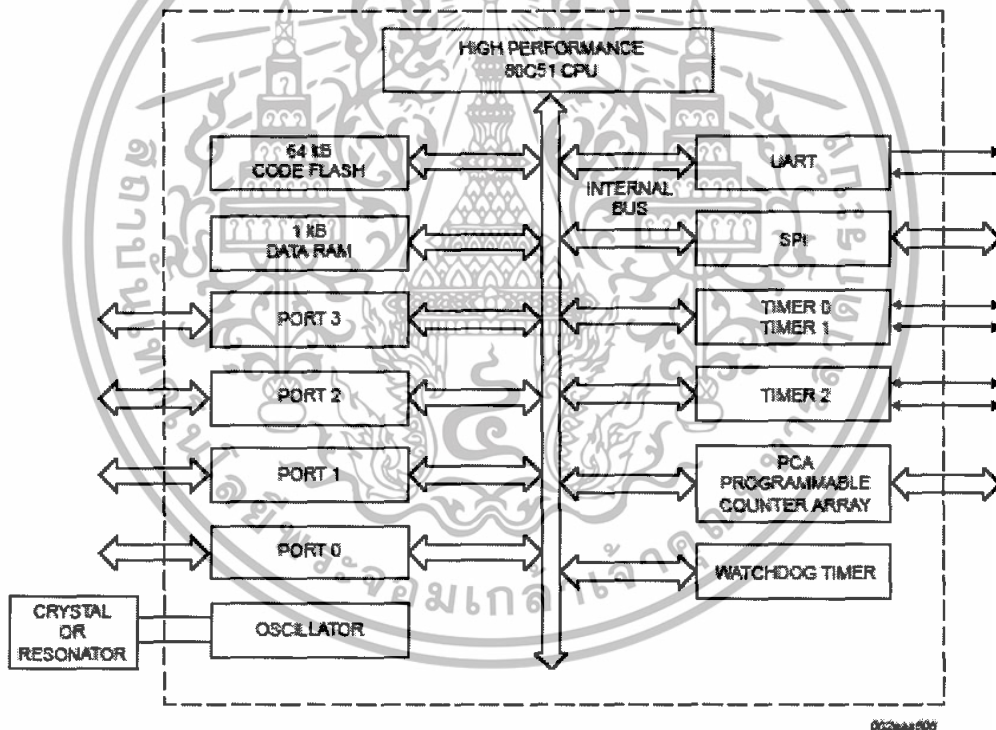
HIGH PERFORMANCE 80C51 CPU

64 kB CODE FLASH

1 kB DATA RAM

PORT 3

PORT 2

PORT 1

PORT 0

CRYSTAL OR RESONATOR

OSCILLATOR

INTERNAL BUS

UART

SPI

TIMER 0 TIMER 1

TIMER 2

PCA PROGRAMMABLE COUNTER ARRAY

WATCHDOG TIMER

มหาวิทยาลัยเทคโนโลยีราชมงคลพระนครศรีอยุธยา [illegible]

002aaa506